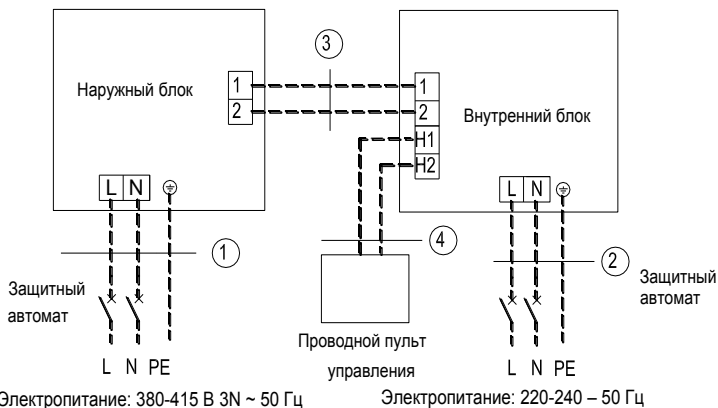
3

Наружный блок

1
2

1
2
H1
H2

Внутренний блок

L N

L N

1

4

2

Защитный автомат

Защитный автомат

L N PE

Проводной пульт управления

L N PE

Электропитание: 380-415 В 3N ~ 50 Гц

Электропитание: 220-240 – 50 Гц